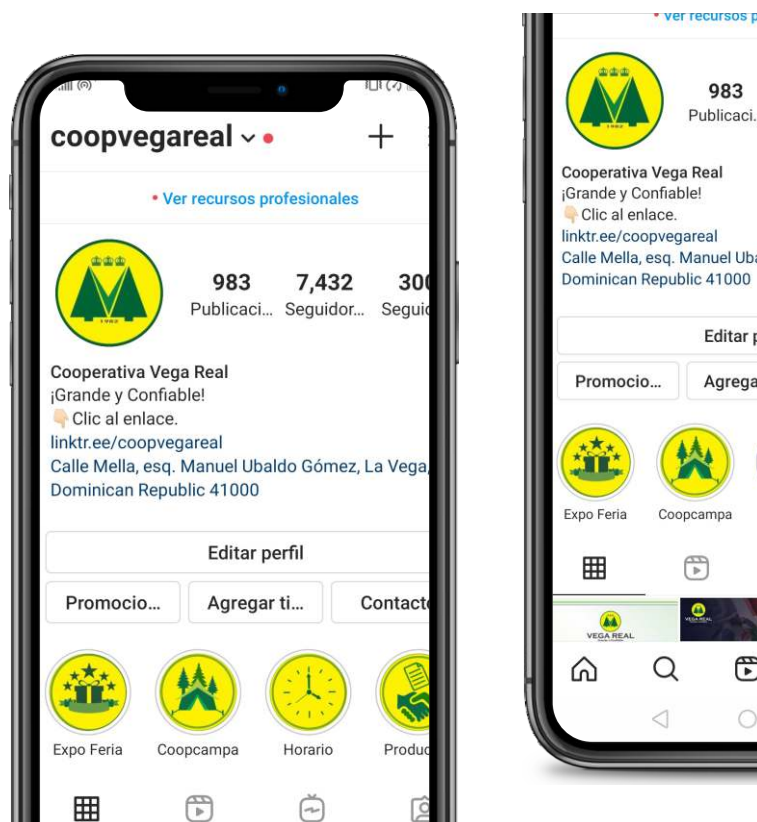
coopvegareal

• Ver recursos profesionales

983 Publicaci... 7,432 Seguidor... 30 Segui

Cooperativa Vega Real
¡Grande y Confiable!
Clic al enlace.
linktr.ee/coopvegareal
Calle Mella, esq. Manuel Ubaldo Gómez, La Vega,
Dominican Republic 41000

Editar perfil

Promocio... Agregar ti... Contact

Expo Feria Coopcampa Horario Produ

• Ver recursos p

983 Publicaci.

Cooperativa Vega Real
¡Grande y Confiable!
Clic al enlace.
linktr.ee/coopvegareal
Calle Mella, esq. Manuel Uba
Dominican Republic 41000

Editar p

Promocio... Agrega

Expo Feria Coopcampa

VEGA REAL

VEGA REAL